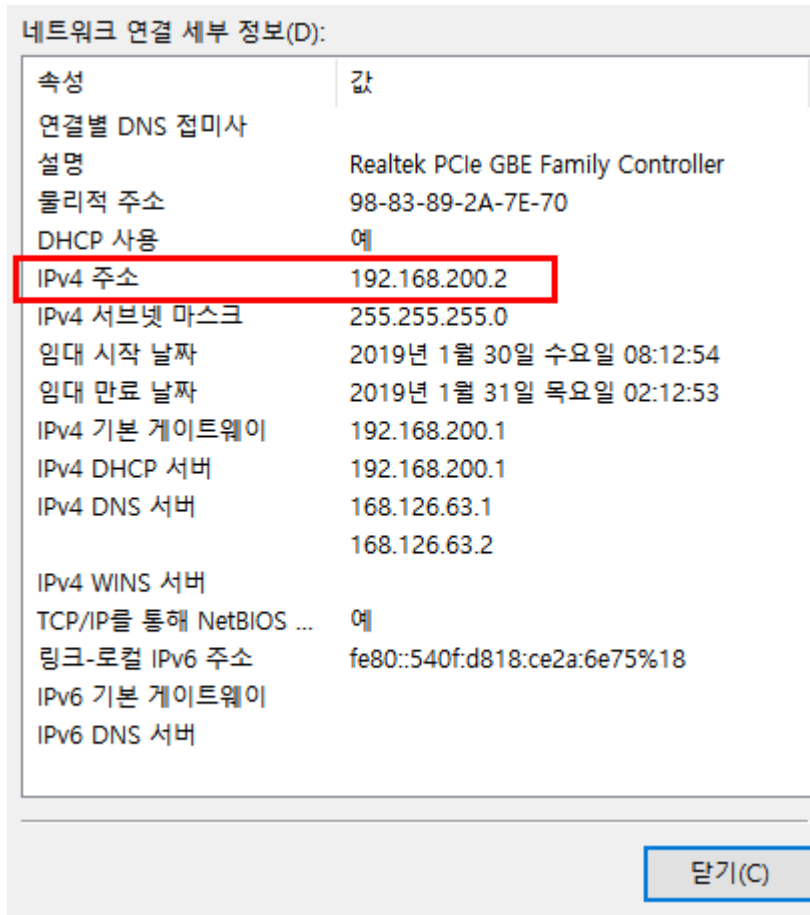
네트워크 연결 세부 정보(D):

| 속성 | 값 |
|---|---|
| 연결별 DNS 접미사 | |
| 설명 | Realtek PCIe GBE Family Controller |
| 물리적 주소 | 98-83-89-2A-7E-70 |
| DHCP 사용 | 예 |
| IPv4 주소 | 192.168.200.2 |
| IPv4 서브넷 마스크 | 255.255.255.0 |
| 임대 시작 날짜 | 2019년 1월 30일 수요일 08:12:54 |
| 임대 만료 날짜 | 2019년 1월 31일 목요일 02:12:53 |
| IPv4 기본 게이트웨이 | 192.168.200.1 |
| IPv4 DHCP 서버 | 192.168.200.1 |
| IPv4 DNS 서버 | 168.126.63.1 |
| | 168.126.63.2 |
| IPv4 WINS 서버 | |
| TCP/IP를 통해 NetBIOS ... | 예 |
| 링크-로컬 IPv6 주소 | fe80::540f:d818:ce2a:6e75%18 |
| IPv6 기본 게이트웨이 | |
| IPv6 DNS 서버 | |

닫기(C)